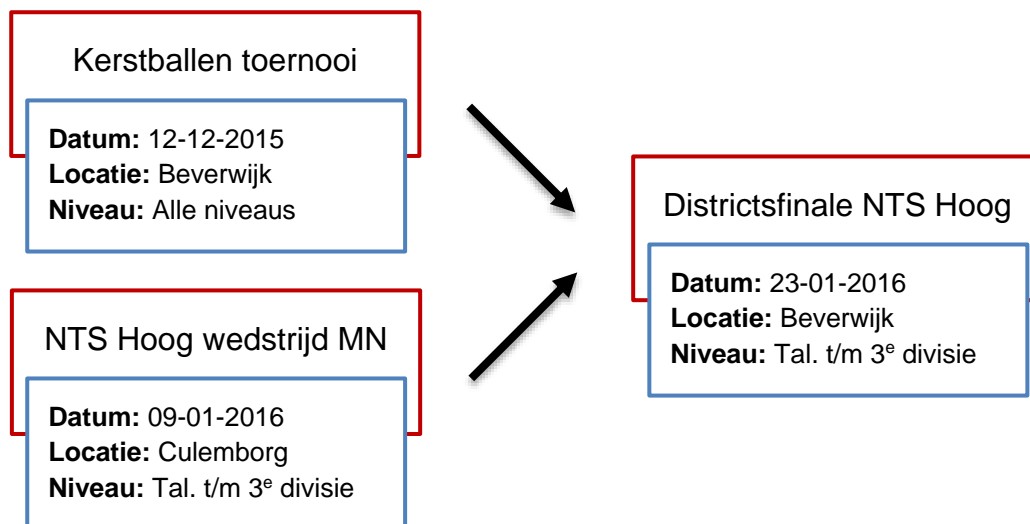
Kerstballen toernooi

**Datum:** 12-12-2015
**Locatie:** Beverwijk
**Niveau:** Alle niveaus

NTS Hoog wedstrijd MN

**Datum:** 09-01-2016
**Locatie:** Culemborg
**Niveau:** Tal. t/m 3$^e$ divisie

Districtsfinale NTS Hoog

**Datum:** 23-01-2016
**Locatie:** Beverwijk
**Niveau:** Tal. t/m 3$^e$ divisie